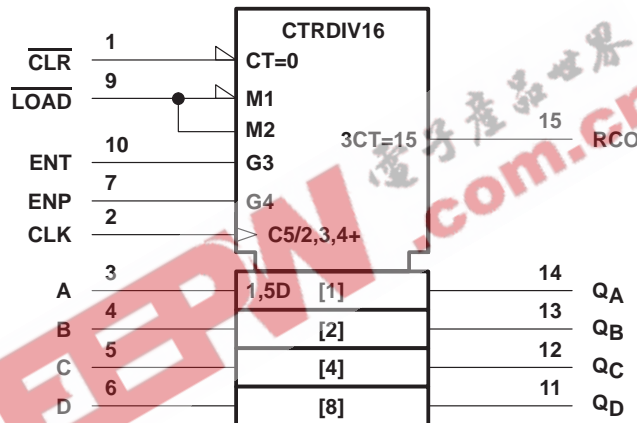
CTRDIV16

$\overline{CLR}$ 1 CT=0

$\overline{LOAD}$ 9 M1

M2

3CT=15 15 RCO

ENT 10 G3

ENP 7 G4

CLK 2 C5/2,3,4+

A 3 1,5D [1] 14 $Q_A$

B 4 [2] 13 $Q_B$

C 5 [4] 12 $Q_C$

D 6 [8] 11 $Q_D$

電子產品世界

EEPW.com.cn